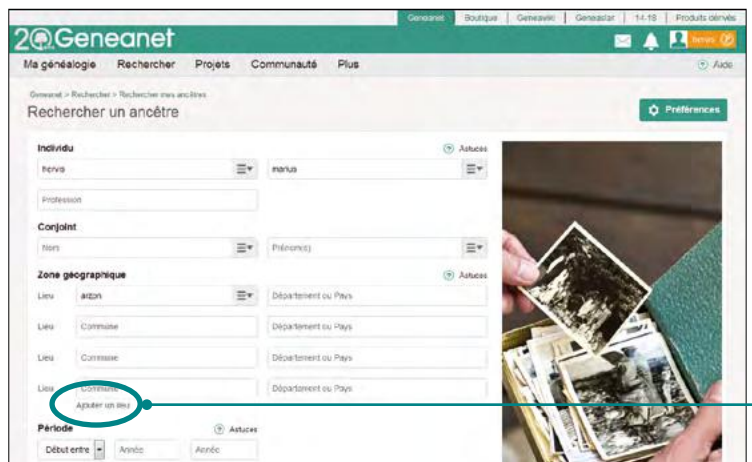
Geneanet | Boutique | Geneawiki | Geneastar | 14-18 | Produits dérivés

20 Geneanet

herve 7

Ma généalogie Rechercher Projets Communauté Plus

Aide

Geneanet > Rechercher > Rechercher mes ancêtres

Rechercher un ancêtre

Préférences

Individu

Astuces

herve

marius

Profession

Conjoint

Nom

Prénom(s)

Zone géographique

Astuces

Lieu arzon

Département ou Pays

Lieu Commune

Département ou Pays

Lieu Commune

Département ou Pays

Lieu Commune

Département ou Pays

Ajouter un lieu

Période

Astuces

Début entre

Année

Année